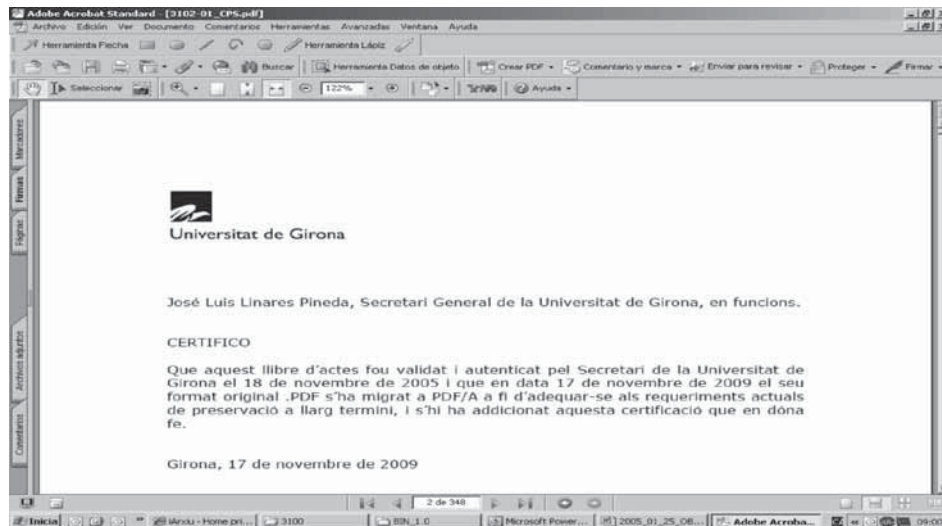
Adobe Acrobat Standard - [3102-01_CPS.pdf]
Archivo Edición Ver Documento Comentarios Herramientas Avanzadas Ventana Ayuda
Herramienta Flecha Herramienta Lápiz
Buscar Herramienta Datos de objeto Crear PDF Comentario y marca Enviar para revisar Proteger Firmar
Seleccionar 122% Ayuda
Marcadores Firmas Páginas Archivos adjuntos Comentarios

Universitat de Girona

José Luis Linares Pineda, Secretari General de la Universitat de Girona, en funcions.

CERTIFICO

Que aquest llibre d'actes fou validat i autenticat pel Secretari de la Universitat de Girona el 18 de novembre de 2005 i que en data 17 de novembre de 2009 el seu format original .PDF s'ha migrat a PDF/A a fi d'adequar-se als requeriments actuals de preservació a llarg termini, i s'hi ha addicionat aquesta certificació que en dóna fe.

Girona, 17 de novembre de 2009

2 de 348
Inicio iArxiu - Home pri... 3100 BIN_1.0 Microsoft Power... 2005_01_25_OB... Adobe Acroba... 09:0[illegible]